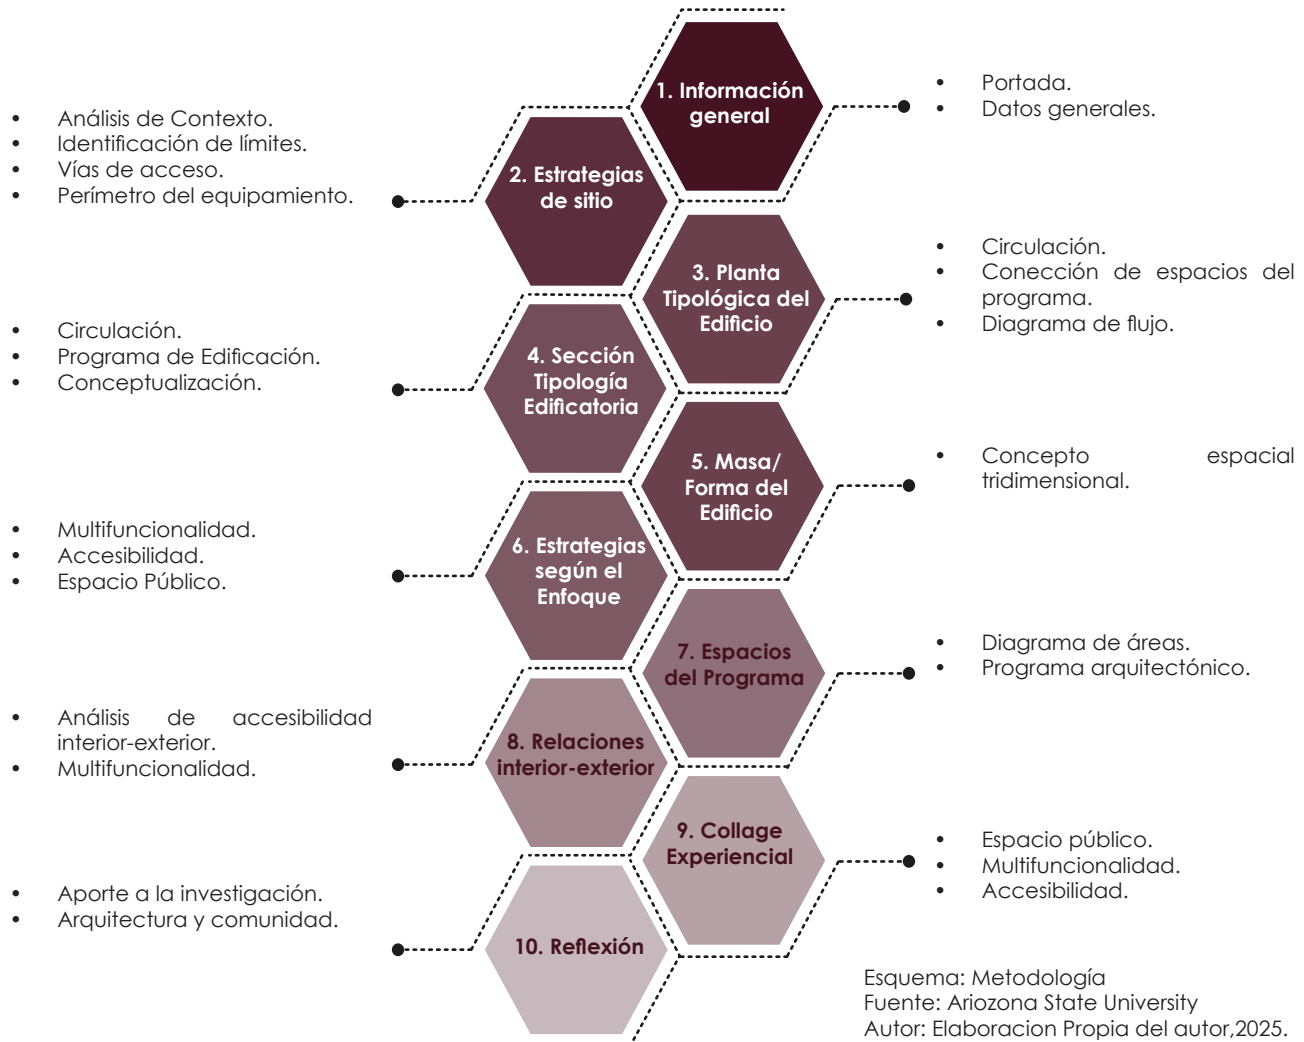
1. Información general

- Portada.
- Datos generales.

- Análisis de Contexto.
- Identificación de límites.
- Vías de acceso.
- Perímetro del equipamiento.

2. Estrategias de sitio

3. Planta Tipológica del Edificio

- Circulación.
- Conección de espacios del programa.
- Diagrama de flujo.

- Circulación.
- Programa de Edificación.
- Conceptualización.

4. Sección Tipología Edificatoria

5. Masa/ Forma del Edificio

- Concepto espacial tridimensional.

- Multifuncionalidad.
- Accesibilidad.
- Espacio Público.

6. Estrategias según el Enfoque

7. Espacios del Programa

- Diagrama de áreas.
- Programa arquitectónico.

- Análisis de accesibilidad interior-exterior.
- Multifuncionalidad.

8. Relaciones interior-exterior

9. Collage Experiencial

- Espacio público.
- Multifuncionalidad.
- Accesibilidad.

- Aporte a la investigación.
- Arquitectura y comunidad.

10. Reflexión

Esquema: Metodología
Fuente: Ariozona State University
Autor: Elaboracion Propia del autor,2025.